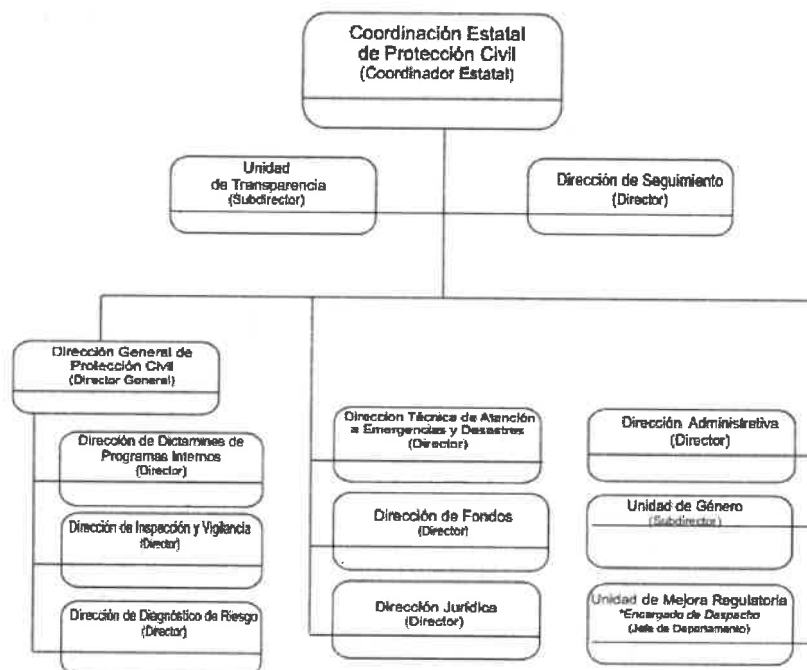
Coordinación Estatal de Protección Civil
(Coordinador Estatal)

Unidad de Transparencia
(Subdirector)

Dirección de Seguimiento
(Director)

Dirección General de Protección Civil
(Director General)

Dirección de Dictamines de Programas Internos
(Director)

Dirección de Inspección y Vigilancia
(Director)

Dirección de Diagnóstico de Riesgo
(Director)

Direccion Técnica de Atención a Emergencias y Desastres
(Director)

Dirección de Fondos
(Director)

Dirección Jurídica
(Director)

Dirección Administrativa
(Director)

Unidad de Género
(Subdirector)

Unidad de Mejora Regulatoria
*Encargado de Despacho
(Jefe de Departamento)